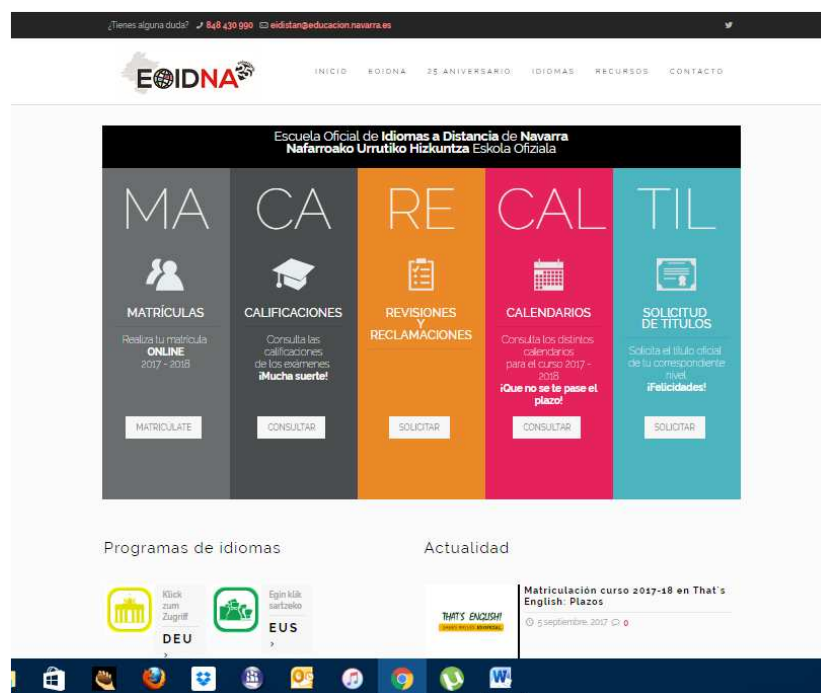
¿Tienes alguna duda? 848 430 990 eidistan@educacion.navarra.es

EOIDNA

INICIO EOIDNA 25 ANIVERSARIO IDIOMAS RECURSOS CONTACTO

Escuela Oficial de Idiomas a Distancia de Navarra
Nafarroako Urrutiko Hizkuntza Eskola Ofiziala

MA

MATRÍCULAS

Realiza tu matrícula ONLINE 2017 - 2018

MATRICULATE

CA

CALIFICACIONES

Consulta las calificaciones de los exámenes ¡Mucha suerte!

CONSULTAR

RE

REVISIONES Y RECLAMACIONES

SOLICITAR

CAL

CALENDARIOS

Consulta los distintos calendarios para el curso 2017 - 2018 ¡Que no se te pase el plazo!

CONSULTAR

TIL

SOLICITUD DE TITULOS

Solicita el título oficial de tu correspondiente nivel. ¡Felicidades!

SOLICITAR

Programas de idiomas

Klick zum Zugriff

DEU

Egin klik sartzeko

EUS

Actualidad

THAT'S ENGLISH!

Matriculación curso 2017-18 en That's English: Plazos

5 septiembre, 2017 0